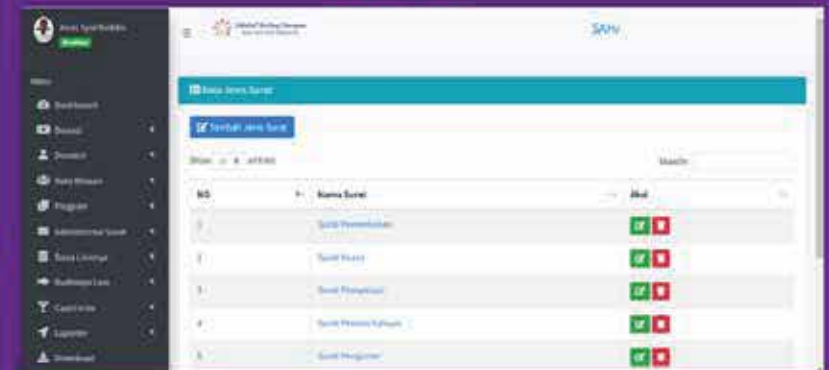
Anas Syaifuddin
Online

Menu
Dashboard
Donasi
Donatur
Data Master
Program
Administrasi Surat
Bursa Lelang
Budhinya Lans
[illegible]
Laporan
Download

SAPU

Data Jenis Surat

Tambah Jenis Surat

Show 10 entries

Search:

| NO | Nama Surat | Aksi |
|---|---|---|
| 1 | Surat Pemberitahuan | |
| 2 | Surat Kuasa | |
| 3 | Surat Penawaran | |
| 4 | Surat Pemberitahuan | |
| 5 | Surat Pengantar | |